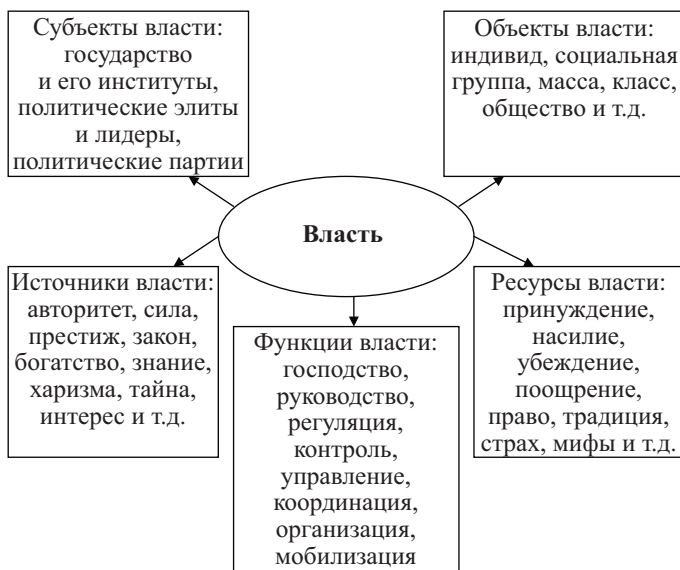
Субъекты власти: государство и его институты, политические элиты и лидеры, политические партии

Объекты власти: индивид, социальная группа, масса, класс, общество и т.д.

Власть

Источники власти: авторитет, сила, престиж, закон, богатство, знание, харизма, тайна, интерес и т.д.

Функции власти: господство, руководство, регуляция, контроль, управление, координация, организация, мобилизация

Ресурсы власти: принуждение, насилие, убеждение, поощрение, право, традиция, страх, мифы и т.д.